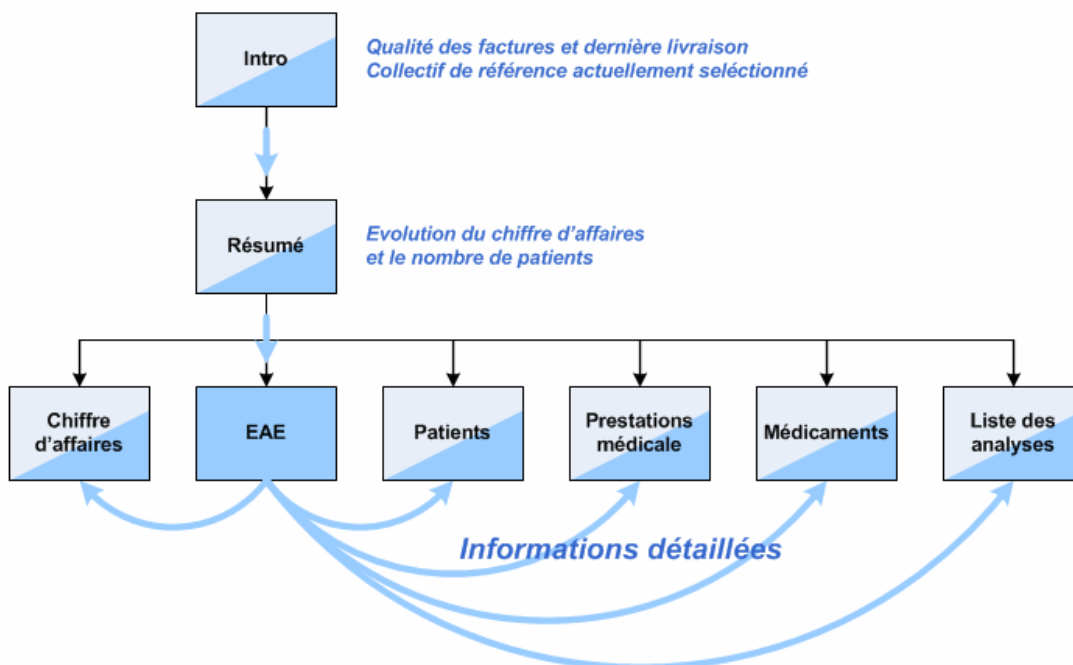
Intro

Qualité des factures et dernière livraison
Collectif de référence actuellement sélectionné

Résumé

Evolution du chiffre d'affaires
et le nombre de patients

Chiffre d'affaires

EAE

Patients

Prestations médicale

Médicaments

Liste des analyses

Informations détaillées